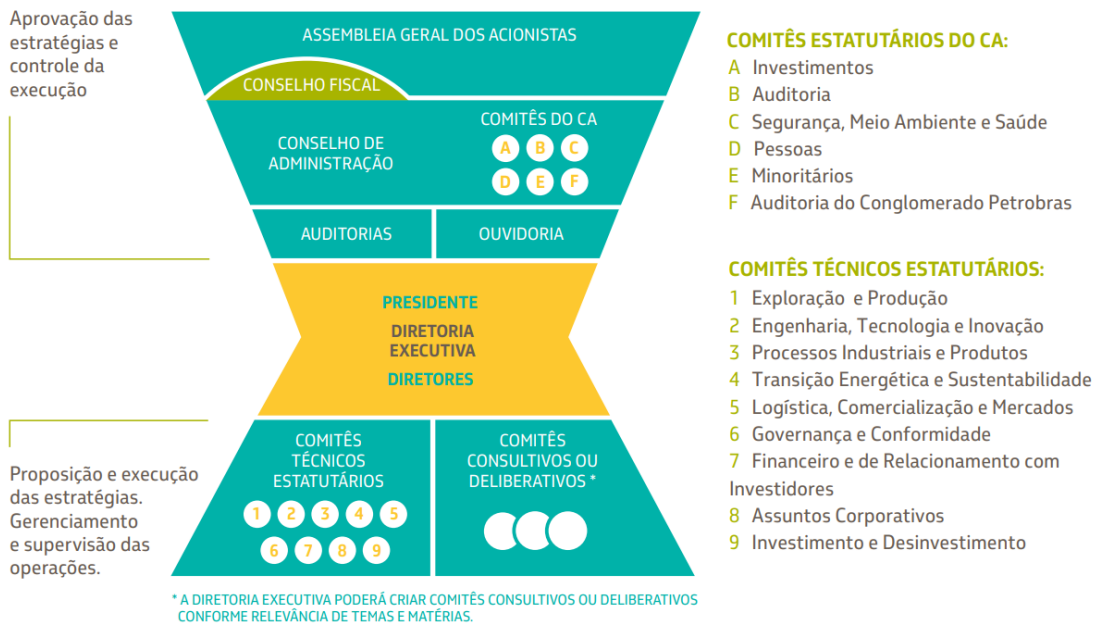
Aprovação das estratégias e controle da execução

ASSEMBLEIA GERAL DOS ACIONISTAS

CONSELHO FISCAL

CONSELHO DE ADMINISTRAÇÃO

COMITÊS DO CA

A B C
D E F

AUDITORIAS

OUVIDORIA

PRESIDENTE

DIRETORIA EXECUTIVA

DIRETORES

COMITÊS TÉCNICOS ESTATUTÁRIOS

1 2 3 4 5
6 7 8 9

COMITÊS CONSULTIVOS OU DELIBERATIVOS *

Proposição e execução das estratégias. Gerenciamento e supervisão das operações.

* A DIRETORIA EXECUTIVA PODERÁ CRIAR COMITÊS CONSULTIVOS OU DELIBERATIVOS CONFORME RELEVÂNCIA DE TEMAS E MATÉRIAS.

COMITÊS ESTATUTÁRIOS DO CA:
A Investimentos
B Auditoria
C Segurança, Meio Ambiente e Saúde
D Pessoas
E Minoritários
F Auditoria do Conglomerado Petrobras

COMITÊS TÉCNICOS ESTATUTÁRIOS:
1 Exploração e Produção
2 Engenharia, Tecnologia e Inovação
3 Processos Industriais e Produtos
4 Transição Energética e Sustentabilidade
5 Logística, Comercialização e Mercados
6 Governança e Conformidade
7 Financeiro e de Relacionamento com Investidores
8 Assuntos Corporativos
9 Investimento e Desinvestimento